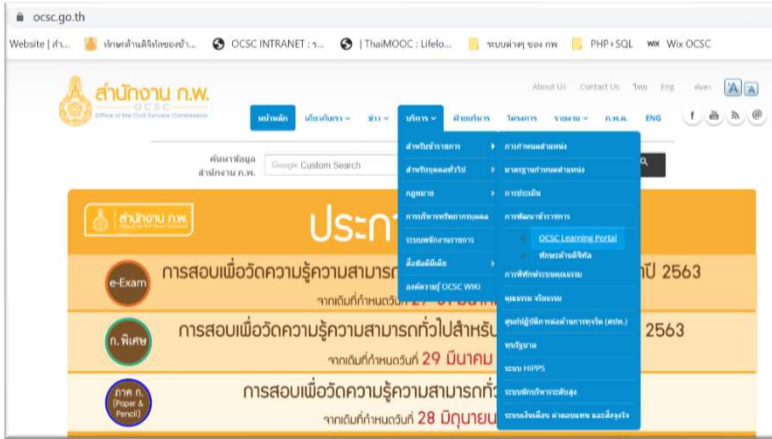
ocsc.go.th

Website | ส่า... ทักษะด้านดิจิทัลของข้า... OCSC INTRANET : ร... | ThaiMOOC : Lifelo... ระบบต่างๆ ของ กพ PHP+SQL Wix OCSC

สำนักงาน ก.พ.
OCSC
Office of the Civil Service Commission

About Us Contact Us ไทย Eng

หน้าหลัก เกี่ยวกับเรา ข่าว บริการ ผู้บริหาร โครงการ รายงาน ก.พ.ค. ENG

ค้นหาข้อมูล สำนักงาน ก.พ. Google Custom Search

สำหรับข้าราชการ
สำหรับบุคคลทั่วไป
กฎหมาย
การบริหารทรัพยากรบุคคล
ระบบพนักงานราชการ
สื่อมัลติมีเดีย
องค์ความรู้ OCSC WIKI

การกำหนดตำแหน่ง
มาตรฐานกำหนดตำแหน่ง
การประเมิน
การพัฒนาข้าราชการ
OCSC Learning Portal
ทักษะด้านดิจิทัล
การพิทักษ์ระบบคุณธรรม
คุณธรรม จริยธรรม
ศูนย์ปฏิบัติการต่อต้านการทุจริต (ศปท.)
ทุนรัฐบาล
ระบบ HiPPS
ระบบพัฒนาบริหารระดับสูง
ระบบเงินเดือน ค่าตอบแทน และสิ่งจูงใจ

สำนักงาน ก.พ.
ประกา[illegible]

e-Exam การสอบเพื่อวัดความรู้ความสามารถ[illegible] ปี 2563
จากเดิมที่กำหนดวันที่ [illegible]

ภ.พิเศษ การสอบเพื่อวัดความรู้ความสามารถทั่วไปสำหรับ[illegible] 2563
จากเดิมที่กำหนดวันที่ 29 มีนาคม

ภาค ก. (Paper & Pencil) การสอบเพื่อวัดความรู้ความสามารถทั่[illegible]
จากเดิมที่กำหนดวันที่ 28 มิถุนายน